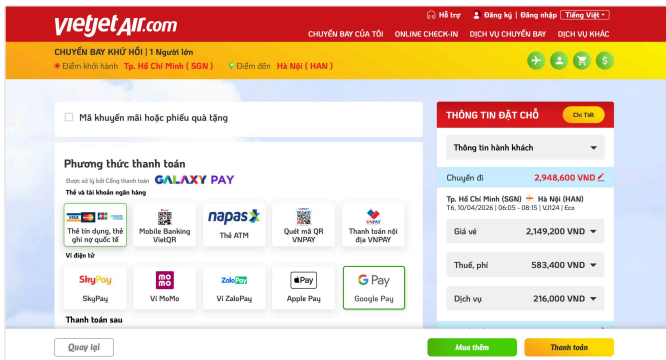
vietjetAIR.com

Hỗ trợ | Đăng ký | Đăng nhập | Tiếng Việt

CHUYẾN BAY CỦA TÔI | ONLINE CHECK-IN | DỊCH VỤ CHUYẾN BAY | DỊCH VỤ KHÁC

CHUYẾN BAY KHỨ HỒI | 1 Người lớn
Điểm khởi hành Tp. Hồ Chí Minh ( SGN ) Điểm đến Hà Nội ( HAN )

Mã khuyến mãi hoặc phiếu quà tặng

Phương thức thanh toán
Được xử lý bởi Cổng thanh toán GALAXY PAY
Thẻ và tài khoản ngân hàng
Thẻ tín dụng, thẻ ghi nợ quốc tế
Mobile Banking VietQR
napas Thẻ ATM
Quét mã QR VNPAY
VNPAY Thanh toán nội địa VNPAY
Ví điện tử
SkyPay SkyPay
momo Ví MoMo
ZaloPay Ví ZaloPay
Apple Pay
G Pay Google Pay
Thanh toán sau

THÔNG TIN ĐẶT CHỖ Chi Tiết
Thông tin hành khách
Chuyến đi 2,948,600 VND
Tp. Hồ Chí Minh (SGN) Hà Nội (HAN)
T6, 10/04/2026 | 06:05 - 08:15 | VJ124 | Eco
Giá vé 2,149,200 VND
Thuế, phí 583,400 VND
Dịch vụ 216,000 VND

Quay lại | Mua thêm | Thanh toán